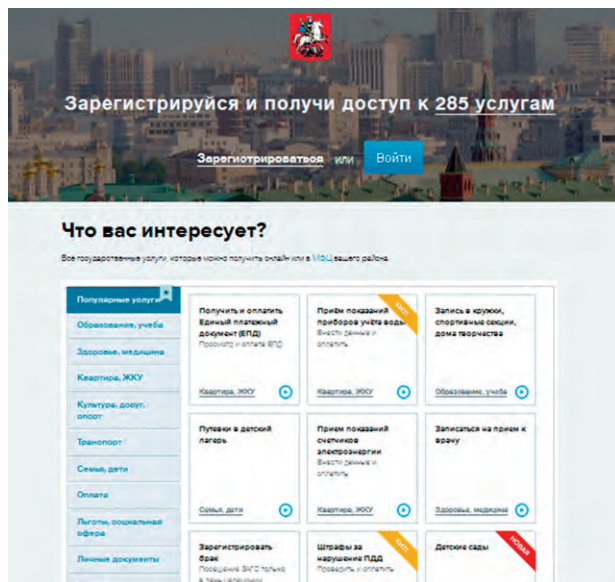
Зарегистрируйся и получи доступ к 285 услугам

Зарегистрироваться или Войти

Что вас интересует?

Все государственные услуги, которые можно получить онлайн или в МФЦ вашего района

Популярные услуги
Образование, учеба
Здоровье, медицина
Квартира, ЖКУ
Культура, досуг, спорт
Транспорт
Семья, дети
Оплата
Льготы, социальная сфера
Личные документы

Получить и оплатить Единый платежный документ (ЕПД)
Просмотр и оплата ЕПД
Квартира, ЖКУ

Прием показаний приборов учета воды
Внести данные и оплатить
ХИТ
Квартира, ЖКУ

Запись в кружки, спортивные секции, дома творчества
Образование, учеба

Путевки в детский лагерь
Семья, дети

Прием показаний счетчиков электроэнергии
Внести данные и оплатить
Квартира, ЖКУ

Записаться на прием к врачу
Здоровье, медицина

Зарегистрировать брак
Посещение ЗАГС только в день регистрации

Штрафы за нарушение ПДД
Проверить и оплатить
ХИТ

Детские сады
НОВАЯ